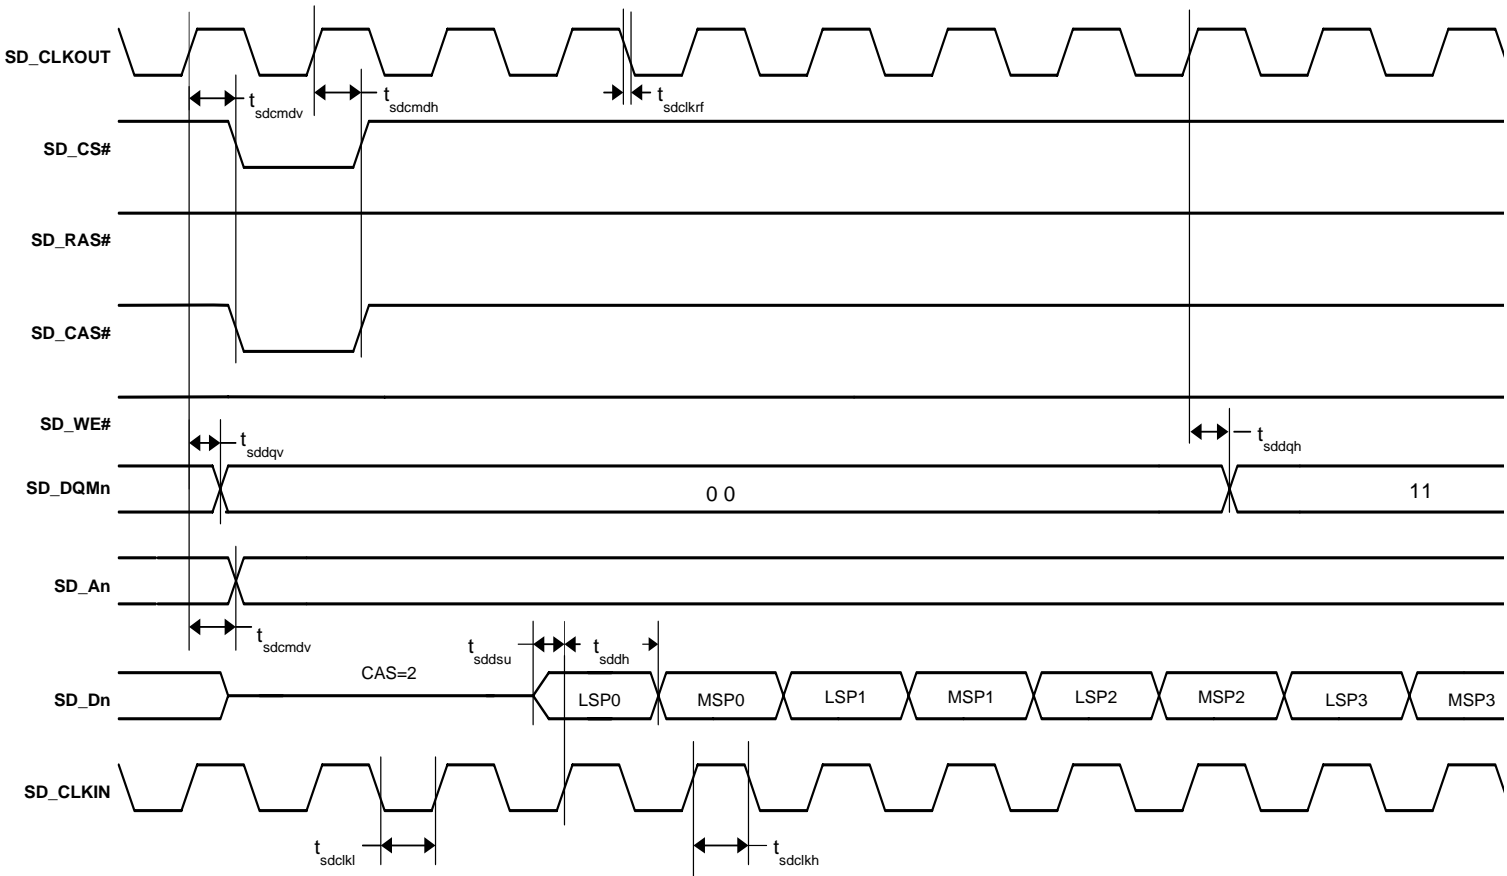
SD_CLKOUT

$t_{sdcmdv}$ $t_{sdcmdh}$ $t_{sdclkrf}$

SD_CS#

SD_RAS#

SD_CAS#

SD_WE#

$t_{sddqv}$ $t_{sddqh}$

SD_DQMn

0 0

11

SD_An

$t_{sdcmdv}$

$t_{sddsu}$ $t_{sddh}$

CAS=2

SD_Dn

LSP0 MSP0 LSP1 MSP1 LSP2 MSP2 LSP3 MSP3

SD_CLKIN

$t_{sdclkl}$ $t_{sdclkh}$